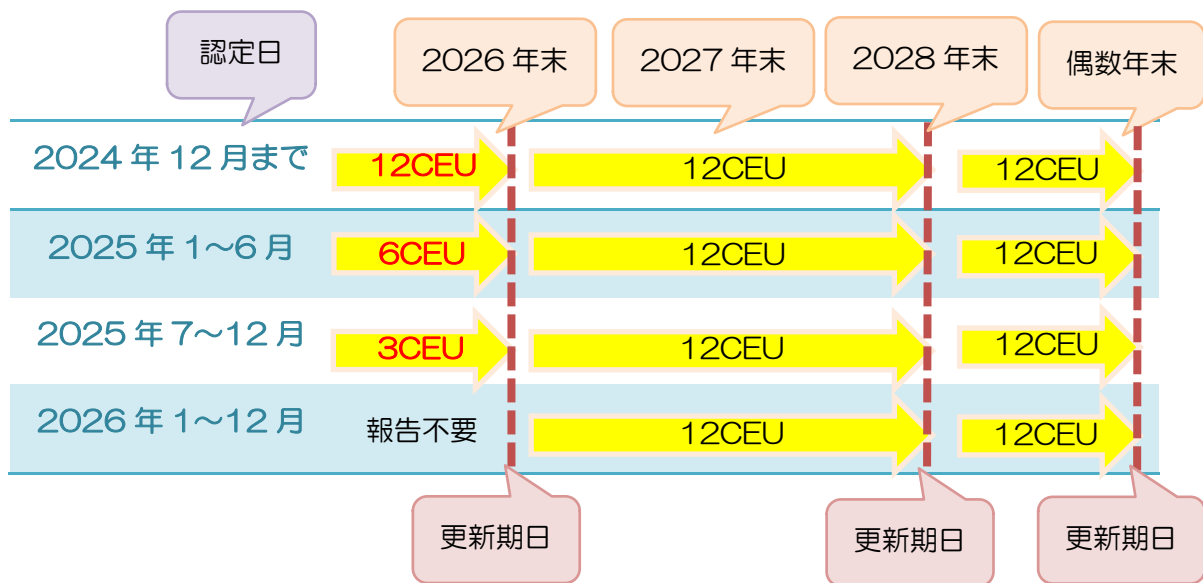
認定日

2026 年末

2027 年末

2028 年末

偶数年末

| | | | |
|---|---|---|---|
| 2024 年 12 月まで | 12CEU | 12CEU | 12CEU |
| 2025 年 1～6 月 | 6CEU | 12CEU | 12CEU |
| 2025 年 7～12 月 | 3CEU | 12CEU | 12CEU |
| 2026 年 1～12 月 | 報告不要 | 12CEU | 12CEU |

更新期日

更新期日

更新期日